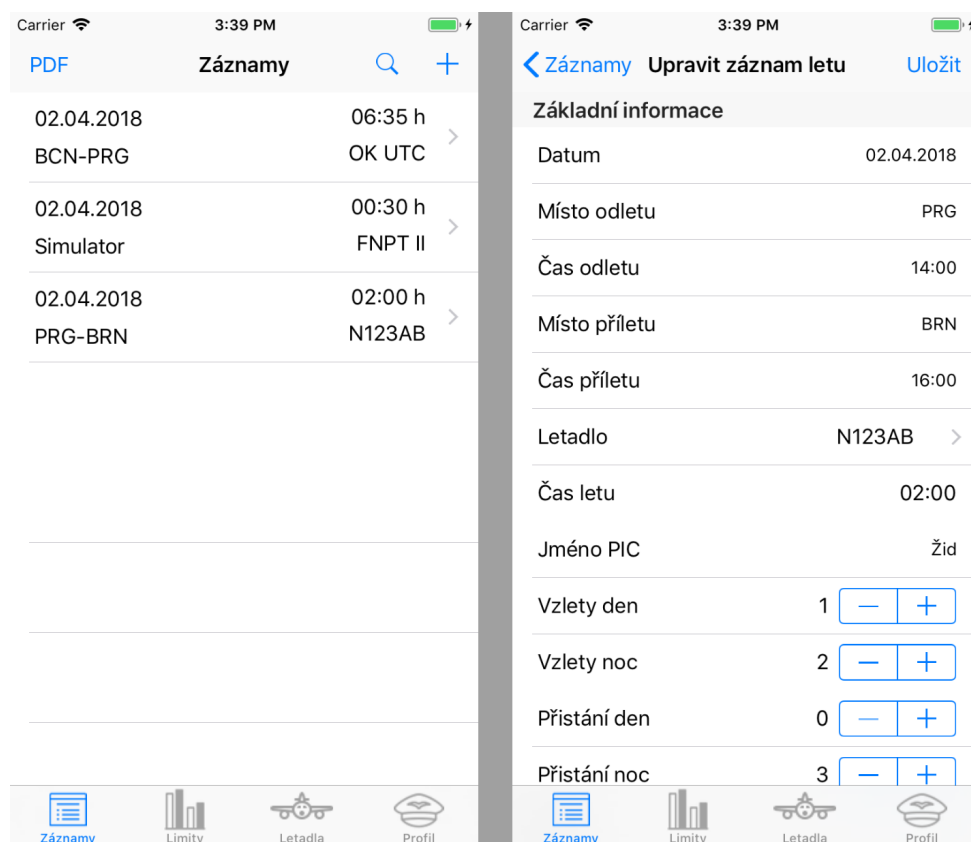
Carrier 3:39 PM

PDF Záznamy

02.04.2018 06:35 h
BCN-PRG OK UTC

02.04.2018 00:30 h
Simulator FNPT II

02.04.2018 02:00 h
PRG-BRN N123AB

Záznamy Limity Letadla Profil

Carrier 3:39 PM

Záznamy Upravit záznam letu Uložit

Základní informace

Datum 02.04.2018

Místo odletu PRG

Čas odletu 14:00

Místo příletu BRN

Čas příletu 16:00

Letadlo N123AB

Čas letu 02:00

Jméno PIC Žid

Vzlety den 1 — +

Vzlety noc 2 — +

Přistání den 0 — +

Přistání noc 3 — +

Záznamy Limity Letadla Profil